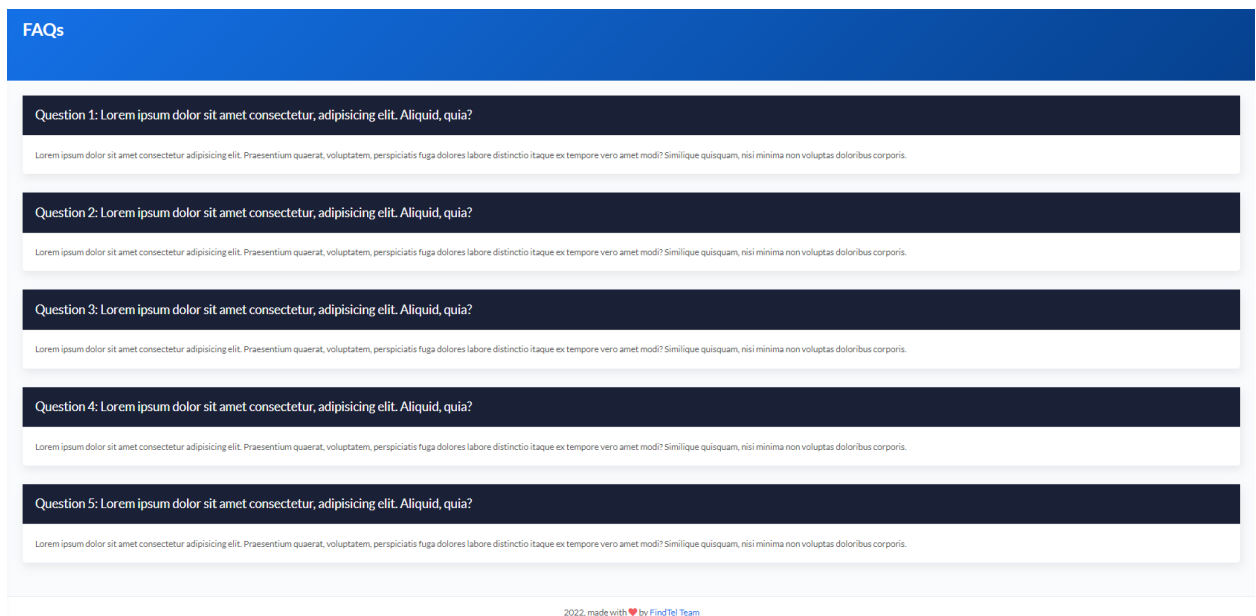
FAQs

Question 1: Lorem ipsum dolor sit amet consectetur, adipisicing elit. Aliquid, quia?

Lorem ipsum dolor sit amet consectetur adipisicing elit. Praesentium quaerat, voluptatem, perspiciatis fuga dolores labore distinctio itaque ex tempore vero amet modi? Similique quisquam, nisi minima non voluptas doloribus corporis.

Question 2: Lorem ipsum dolor sit amet consectetur, adipisicing elit. Aliquid, quia?

Lorem ipsum dolor sit amet consectetur adipisicing elit. Praesentium quaerat, voluptatem, perspiciatis fuga dolores labore distinctio itaque ex tempore vero amet modi? Similique quisquam, nisi minima non voluptas doloribus corporis.

Question 3: Lorem ipsum dolor sit amet consectetur, adipisicing elit. Aliquid, quia?

Lorem ipsum dolor sit amet consectetur adipisicing elit. Praesentium quaerat, voluptatem, perspiciatis fuga dolores labore distinctio itaque ex tempore vero amet modi? Similique quisquam, nisi minima non voluptas doloribus corporis.

Question 4: Lorem ipsum dolor sit amet consectetur, adipisicing elit. Aliquid, quia?

Lorem ipsum dolor sit amet consectetur adipisicing elit. Praesentium quaerat, voluptatem, perspiciatis fuga dolores labore distinctio itaque ex tempore vero amet modi? Similique quisquam, nisi minima non voluptas doloribus corporis.

Question 5: Lorem ipsum dolor sit amet consectetur, adipisicing elit. Aliquid, quia?

Lorem ipsum dolor sit amet consectetur adipisicing elit. Praesentium quaerat, voluptatem, perspiciatis fuga dolores labore distinctio itaque ex tempore vero amet modi? Similique quisquam, nisi minima non voluptas doloribus corporis.

2022, made with ❤ by FindTel Team